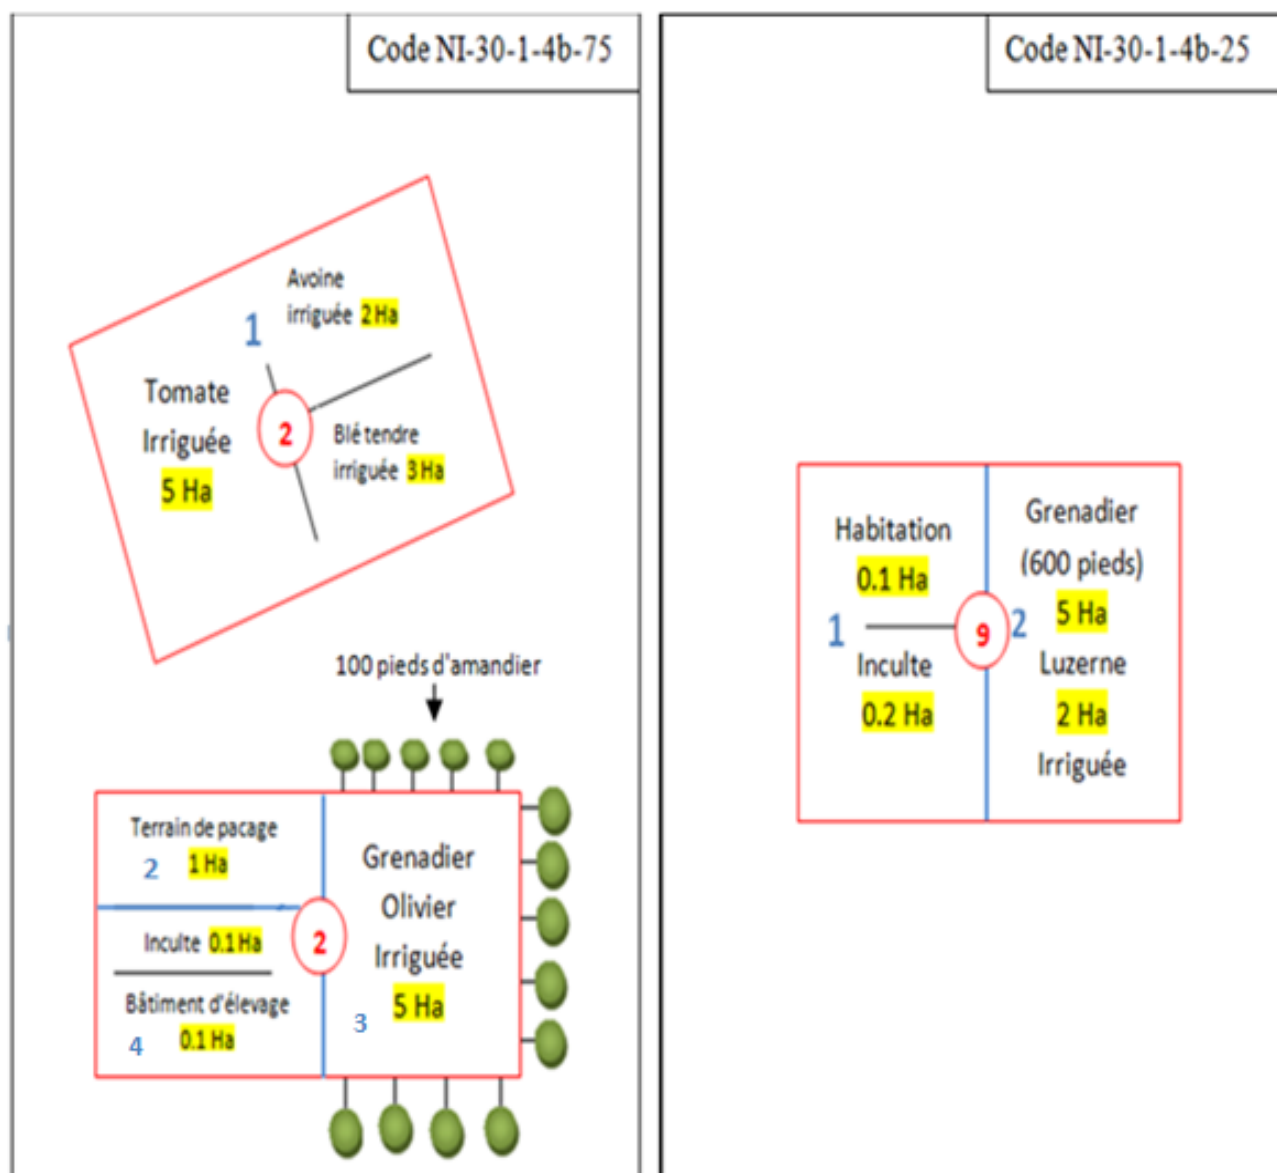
Code NI-30-1-4b-75

Avoine irriguée 2 Ha

1

Tomate Irriguée 5 Ha

2

Blé tendre irriguée 3 Ha

100 pieds d'amandier

Terrain de pacage 2 1 Ha

Inculte 0.1 Ha

Bâtiment d'élevage 4 0.1 Ha

2

Grenadier Olivier Irriguée 5 Ha

3

Code NI-30-1-4b-25

Habitation 0.1 Ha

1

Inculte 0.2 Ha

9

2

Grenadier (600 pieds) 5 Ha

Luzerne 2 Ha Irriguée